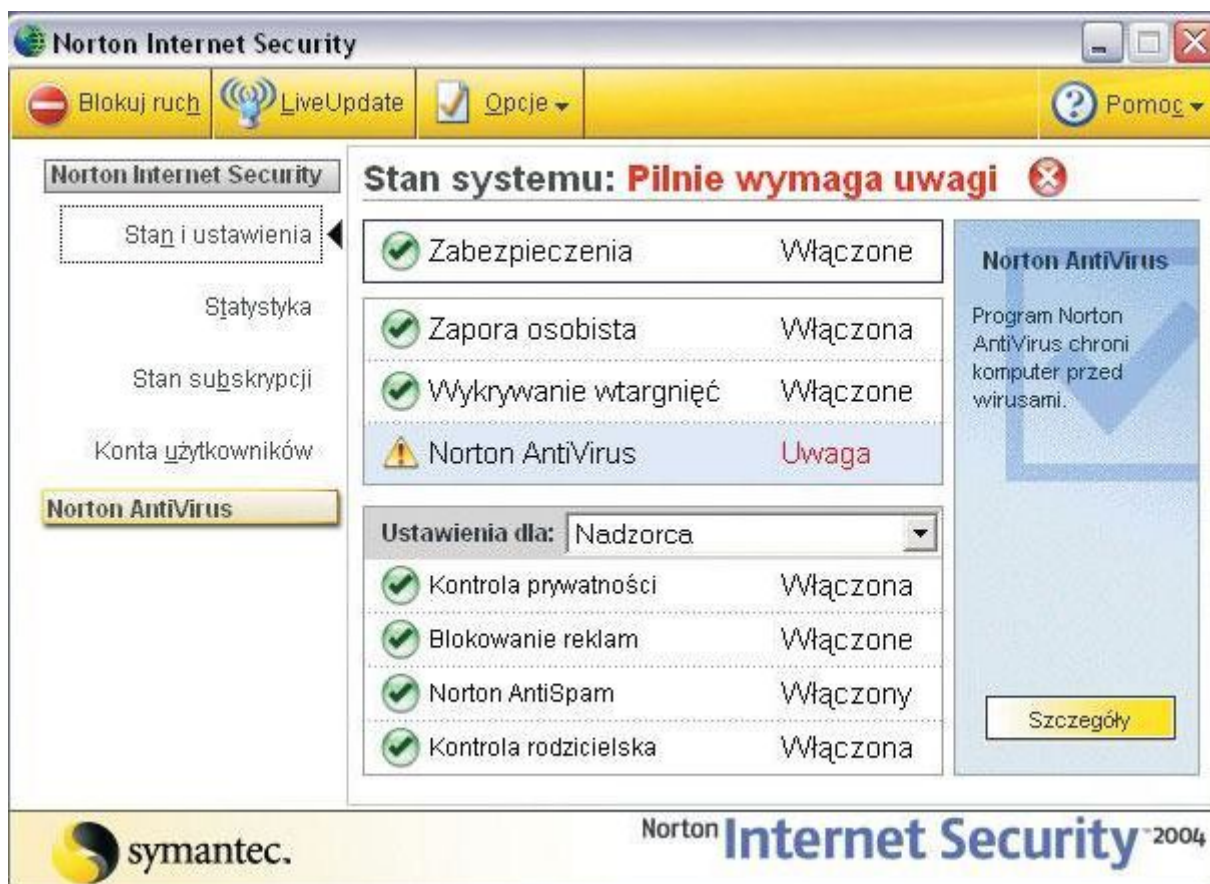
Norton Internet Security

Blokuj ruch LiveUpdate Opcje Pomoc

Norton Internet Security

Stan i ustawienia

Statystyka

Stan subskrypcji

Konta użytkowników

Norton AntiVirus

Stan systemu: Pilnie wymaga uwagi

| | |
|---|---|
| Zabezpieczenia | Włączone |
| Zapora osobista | Włączona |
| Wykrywanie wtargnięć | Włączone |
| Norton AntiVirus | Uwaga |

Ustawienia dla: Nadzorca

| | |
|---|---|
| Kontrola prywatności | Włączona |
| Blokowanie reklam | Włączone |
| Norton AntiSpam | Włączony |
| Kontrola rodzicielska | Włączona |

Norton AntiVirus

Program Norton AntiVirus chroni komputer przed wirusami.

Szczegóły

symantec.

Norton Internet Security 2004